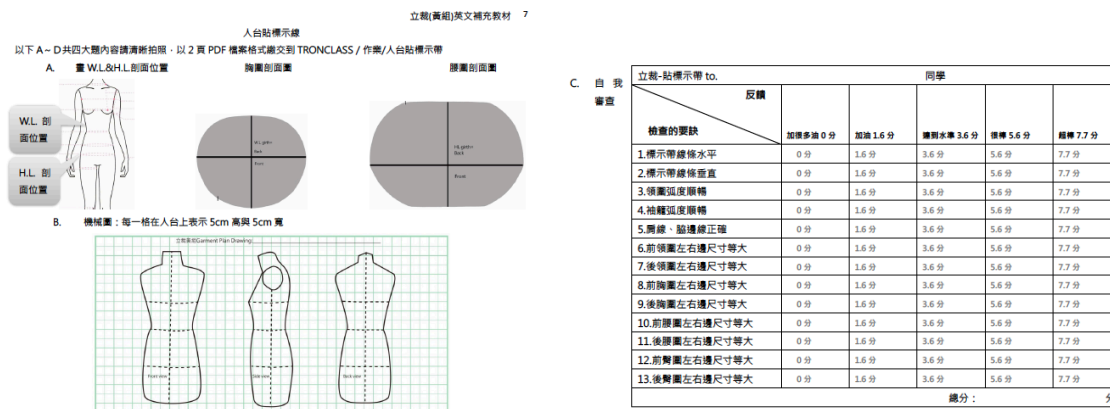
立裁(黃組)英文補充教材 7

人台貼標示線

以下 A~D 共四大題內容請清晰拍照，以 2 頁 PDF 檔案格式繳交到 TRONCLASS / 作業/人台貼標示帶

A. 畫 W.L.&H.L.剖面位置

胸圍剖面圖

腰圍剖面圖

W.L. 剖面位置

H.L. 剖面位置

B. 機械圖：每一格在人台上表示 5cm 高與 5cm 寬

立裁用布Garment Plan Drawing

C. 自我審查

| 立裁-貼標示帶 to. | 同學 | | | | |
|---|---|---|---|---|---|
| 反饋<br>檢查的要訣 | 加很多油 0 分 | 加油 1.6 分 | 達到水準 3.6 分 | 很棒 5.6 分 | 超棒 7.7 分 |
| 1.標示帶線條水平 | 0 分 | 1.6 分 | 3.6 分 | 5.6 分 | 7.7 分 |
| 2.標示帶線條垂直 | 0 分 | 1.6 分 | 3.6 分 | 5.6 分 | 7.7 分 |
| 3.領圍弧度順暢 | 0 分 | 1.6 分 | 3.6 分 | 5.6 分 | 7.7 分 |
| 4.袖襱弧度順暢 | 0 分 | 1.6 分 | 3.6 分 | 5.6 分 | 7.7 分 |
| 5.肩線、脇邊線正確 | 0 分 | 1.6 分 | 3.6 分 | 5.6 分 | 7.7 分 |
| 6.前領圍左右邊尺寸等大 | 0 分 | 1.6 分 | 3.6 分 | 5.6 分 | 7.7 分 |
| 7.後領圍左右邊尺寸等大 | 0 分 | 1.6 分 | 3.6 分 | 5.6 分 | 7.7 分 |
| 8.前胸圍左右邊尺寸等大 | 0 分 | 1.6 分 | 3.6 分 | 5.6 分 | 7.7 分 |
| 9.後胸圍左右邊尺寸等大 | 0 分 | 1.6 分 | 3.6 分 | 5.6 分 | 7.7 分 |
| 10.前腰圍左右邊尺寸等大 | 0 分 | 1.6 分 | 3.6 分 | 5.6 分 | 7.7 分 |
| 11.後腰圍左右邊尺寸等大 | 0 分 | 1.6 分 | 3.6 分 | 5.6 分 | 7.7 分 |
| 12.前臀圍左右邊尺寸等大 | 0 分 | 1.6 分 | 3.6 分 | 5.6 分 | 7.7 分 |
| 13.後臀圍左右邊尺寸等大 | 0 分 | 1.6 分 | 3.6 分 | 5.6 分 | 7.7 分 |
| | | | 總分： | | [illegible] |